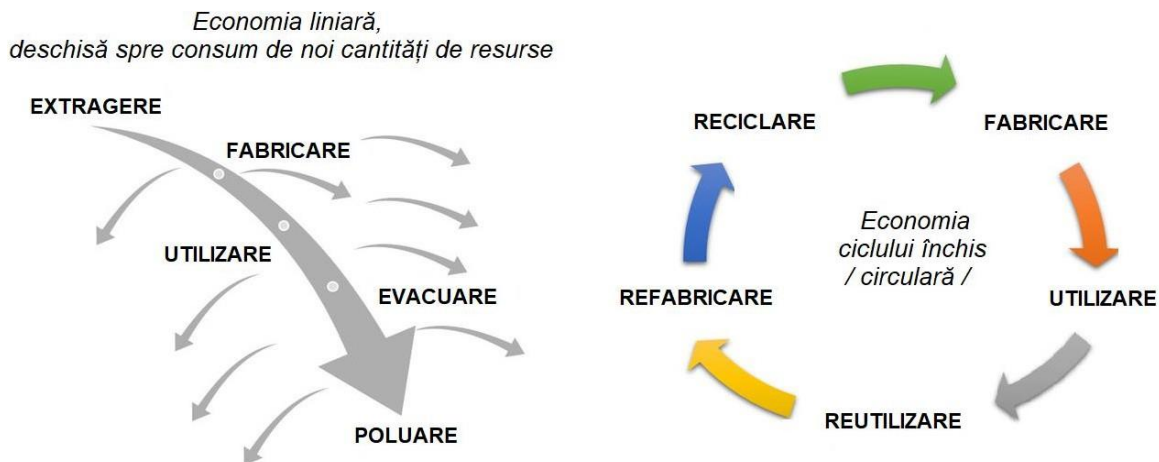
Economia liniară,
deschisă spre consum de noi cantități de resurse

EXTRAGERE

FABRICARE

UTILIZARE

EVACUARE

POLUARE

RECICLARE

FABRICARE

Economia
ciclului închis
/ circulară /

REFABRICARE

UTILIZARE

REUTILIZARE